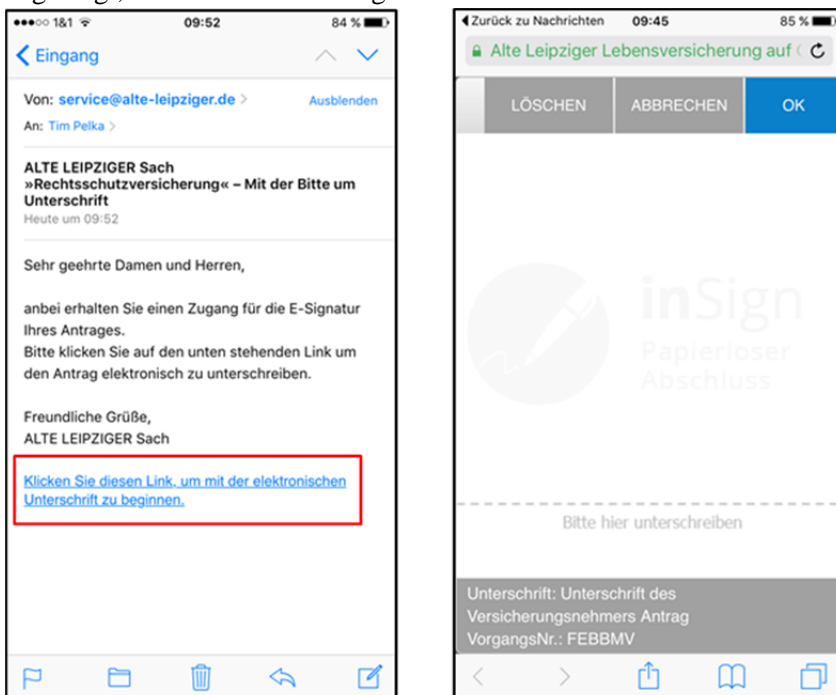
●●●○○ 1&1 09:52 84 %

< Eingang

Von: service@alte-leipziger.de > Ausblenden

An: Tim Pelka >

ALTE LEIPZIGER Sach »Rechtsschutzversicherung« – Mit der Bitte um Unterschrift

Heute um 09:52

Sehr geehrte Damen und Herren,

anbei erhalten Sie einen Zugang für die E-Signatur Ihres Antrages.
Bitte klicken Sie auf den unten stehenden Link um den Antrag elektronisch zu unterschreiben.

Freundliche Grüße,
ALTE LEIPZIGER Sach

Klicken Sie diesen Link, um mit der elektronischen Unterschrift zu beginnen.

◂ Zurück zu Nachrichten 09:45 85 %

Alte Leipziger Lebensversicherung auf

LÖSCHEN ABBRECHEN OK

inSign
Papierloser
Abschluss

Bitte hier unterschreiben

Unterschrift: Unterschrift des Versicherungsnehmers Antrag
VorgangsNr.: FEBBMV